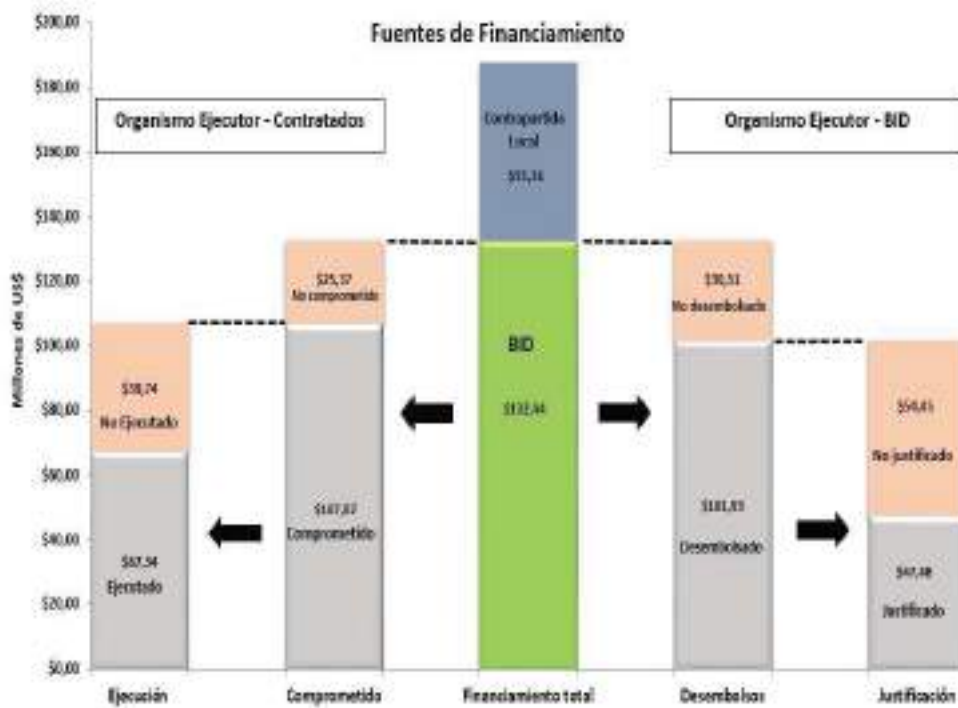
Fuentes de Financiamiento

$200,00
$180,00
$160,00
$140,00
$120,00
$100,00
$80,00
$60,00
$40,00
$20,00
$0,00

Millones de US$

Organismo Ejecutor - Contratados

Contrapartida Local
$55,16

Organismo Ejecutor - BID

$25,57
No comprometido

$30,51
No desembolsado

BID

$132,44

$39,74
No Ejecutado

$54,45
No justificado

$107,87
Comprometido

$101,93
Desembolsado

$67,34
Ejecutado

$47,48
Justificado

Ejecución
Comprometido
Financiamiento total
Desembolsos
Justificación